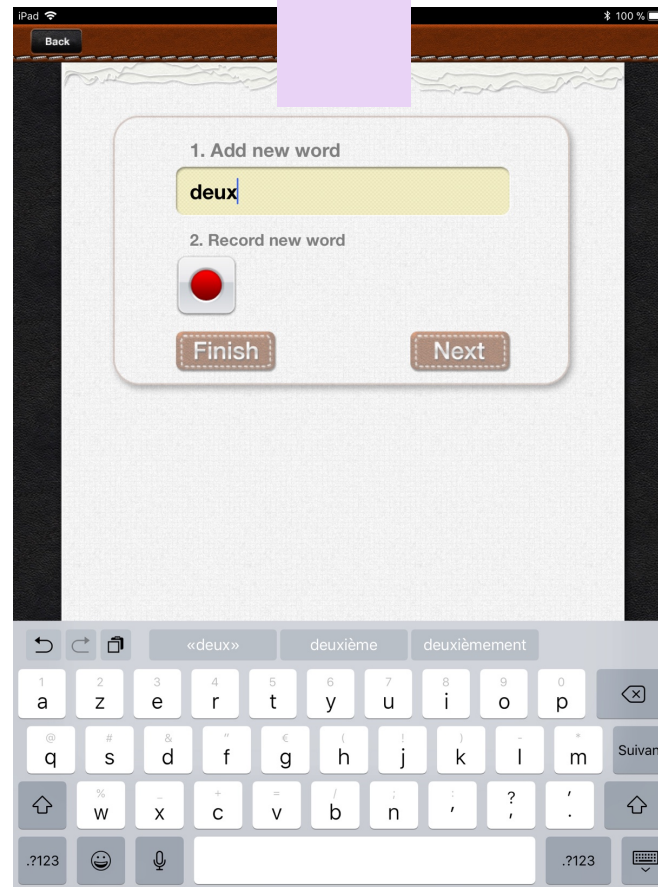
iPad
100 %

Back

1. Add new word

deux

2. Record new word

Finish

Next

«deux»
deuxième
deuxièmement

1 a
2 z
3 e
4 r
5 t
6 y
7 u
8 i
9 o
0 p

@ q
# s
& d
" f
€ g
( h
! j
) k
- l
* m
Suivant

% w
_ x
+ c
= v
/ b
; n
' ,
? ,
' .

.?123
.?123